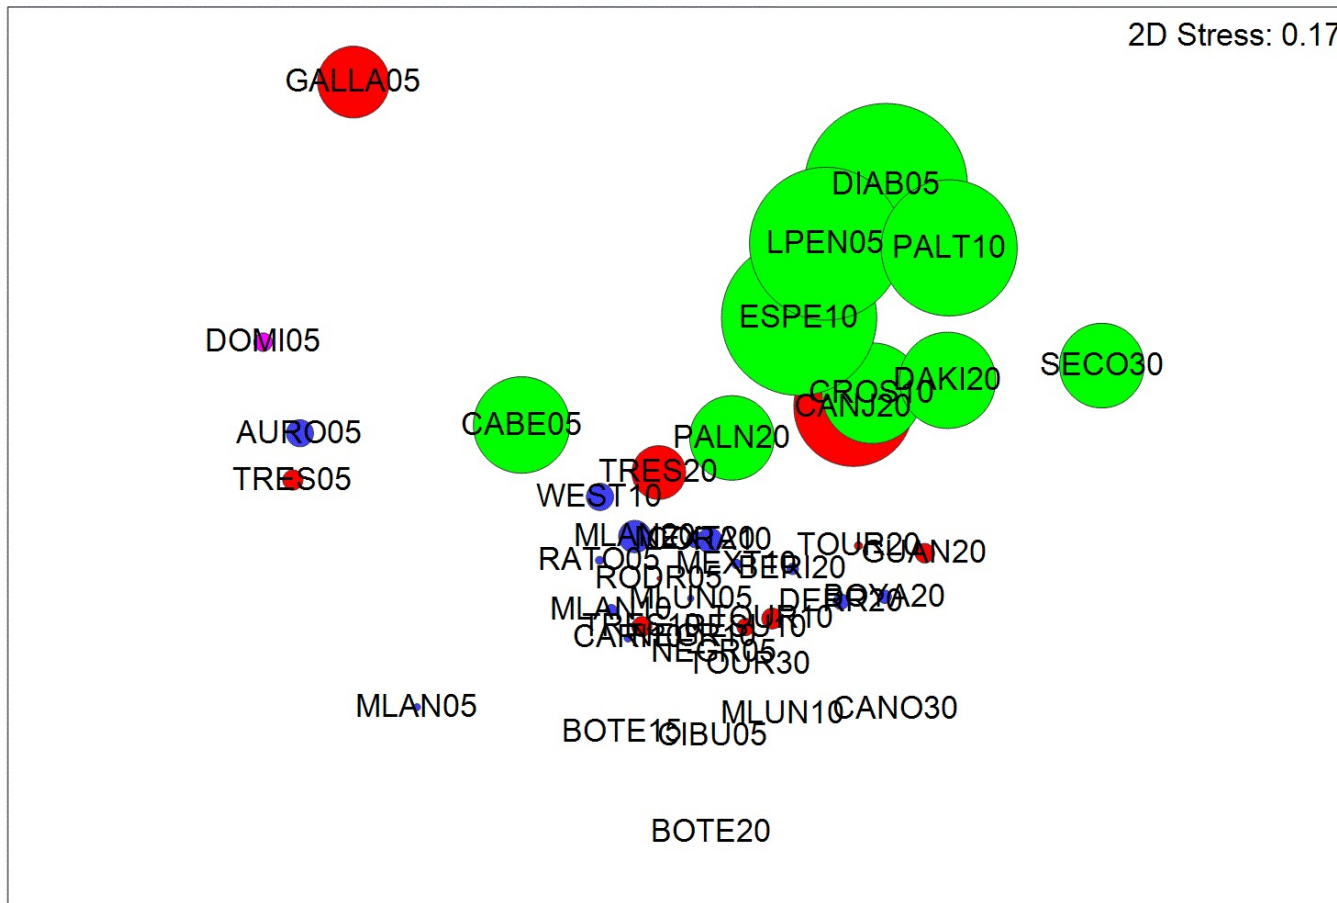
2D Stress: 0.17

GALLA05

DIAB05

LPEN05 PALT10

ESPE10

DOMI05

SECO30

CROS10 DAKI20

CANJ20

AURO05

CABE05

PALN20

TRES05

TRES20

WEST10

MLAN20

NEGRA10

TOUR20

GUAN20

RATO05

MEXT10

BERI20

RODR05

MLUN05

DERR20

BOYA20

MLAN10

TOUR10

TRES10

TESU10

CARR05

NEGR05

TOUR30

MLAN05

MLUN10

CANO30

BOTE15

CIBU05

BOTE20